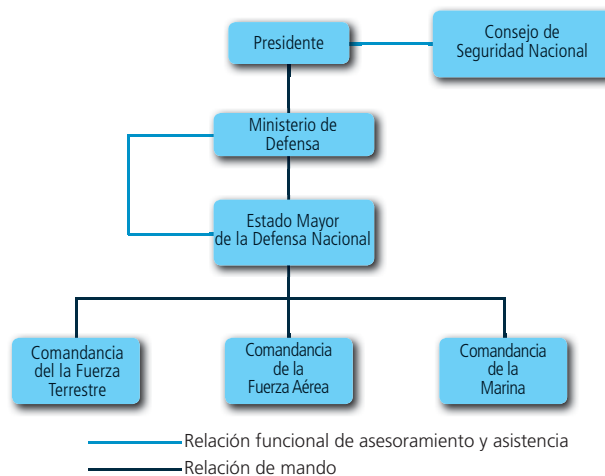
Presidente

Consejo de Seguridad Nacional

Ministerio de Defensa

Estado Mayor de la Defensa Nacional

Comandancia del la Fuerza Terrestre

Comandancia de la Fuerza Aérea

Comandancia de la Marina

Relación funcional de asesoramiento y asistencia

Relación de mando